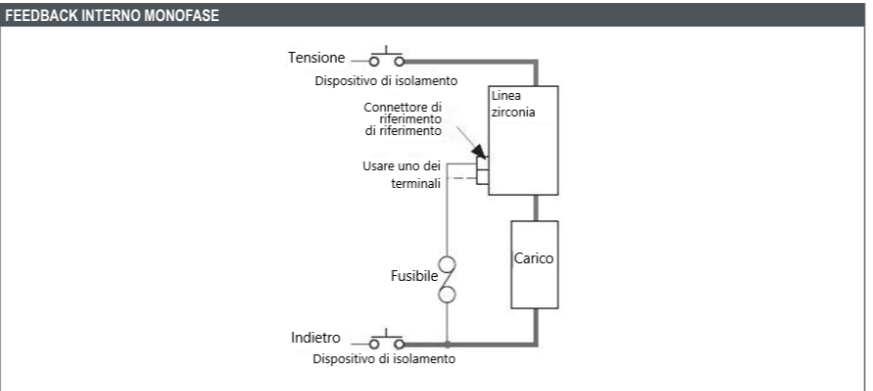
FEEDBACK INTERNO MONOFASE

Tensione

Dispositivo di isolamento

Linea zirconia

Connettore di riferimento di riferimento

Usare uno dei terminali

Carico

Fusibile

Indietro

Dispositivo di isolamento